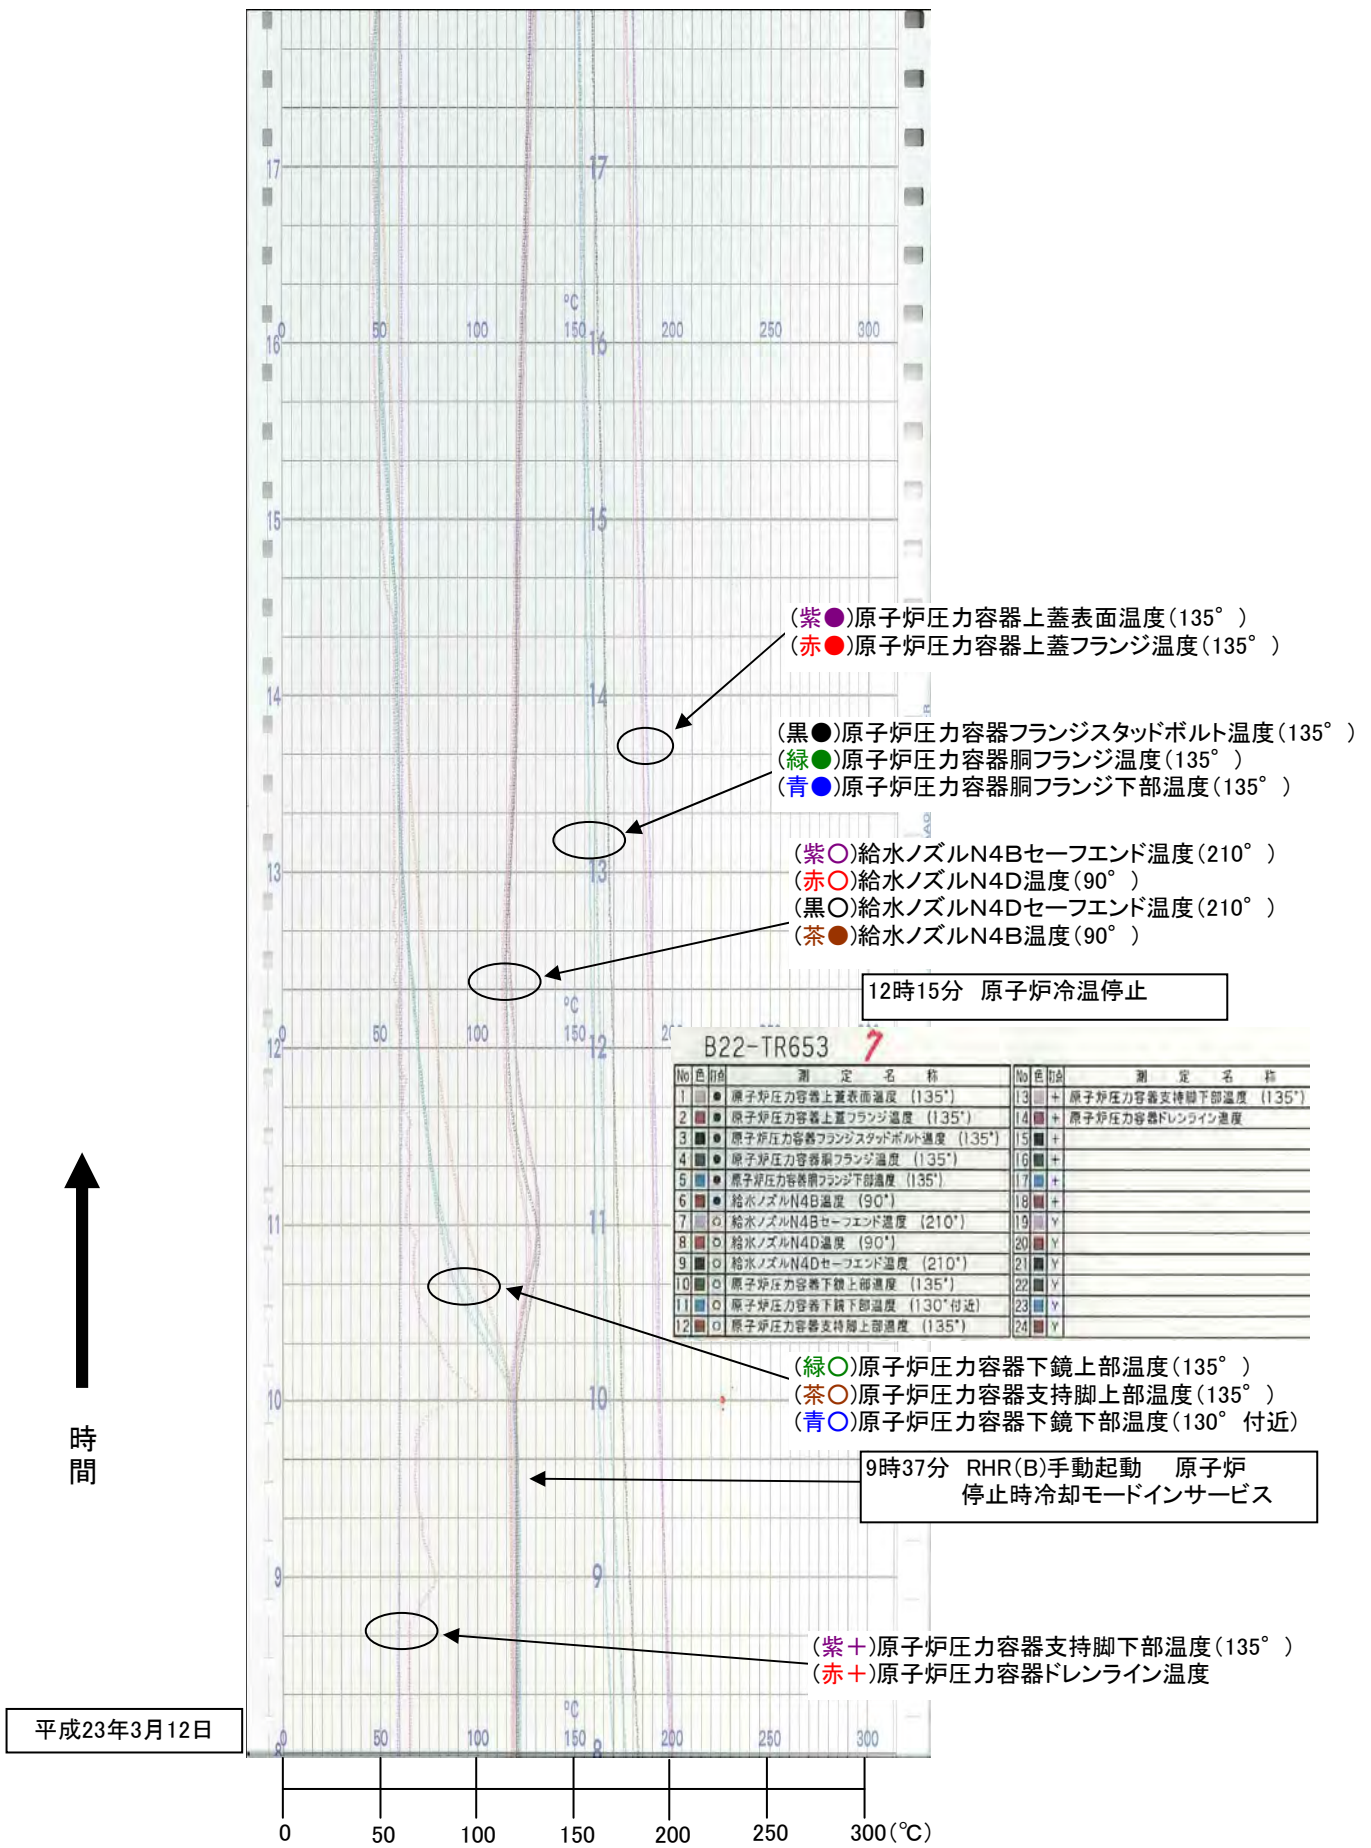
17
17

°C
0 50 100 150 200 250 300
16 16

15 15

(紫●)原子炉圧力容器上蓋表面温度(135°)
(赤●)原子炉圧力容器上蓋フランジ温度(135°)

14 14

(黒●)原子炉圧力容器フランジスタッドボルト温度(135°)
(緑●)原子炉圧力容器胴フランジ温度(135°)
(青●)原子炉圧力容器胴フランジ下部温度(135°)

13 13

(紫○)給水ノズルN4Bセーフエンド温度(210°)
(赤○)給水ノズルN4D温度(90°)
(黒○)給水ノズルN4Dセーフエンド温度(210°)
(茶●)給水ノズルN4B温度(90°)

12時15分　原子炉冷温停止

°C
0 50 100 150 200
12 12

B22-TR653 7

| No | 色 | 打点 | 測定名称 | No | 色 | 打点 | 測定名称 |
|---|---|---|---|---|---|---|---|
| 1 | | ● | 原子炉圧力容器上蓋表面温度 (135°) | 13 | | + | 原子炉圧力容器支持脚下部温度 (135°) |
| 2 | | ● | 原子炉圧力容器上蓋フランジ温度 (135°) | 14 | | + | 原子炉圧力容器ドレンライン温度 |
| 3 | | ● | 原子炉圧力容器フランジスタッドボルト温度 (135°) | 15 | | + | |
| 4 | | ● | 原子炉圧力容器胴フランジ温度 (135°) | 16 | | + | |
| 5 | | ● | 原子炉圧力容器胴フランジ下部温度 (135°) | 17 | | + | |
| 6 | | ● | 給水ノズルN4B温度 (90°) | 18 | | + | |
| 7 | | ○ | 給水ノズルN4Bセーフエンド温度 (210°) | 19 | | Y | |
| 8 | | ○ | 給水ノズルN4D温度 (90°) | 20 | | Y | |
| 9 | | ○ | 給水ノズルN4Dセーフエンド温度 (210°) | 21 | | Y | |
| 10 | | ○ | 原子炉圧力容器下鏡上部温度 (135°) | 22 | | Y | |
| 11 | | ○ | 原子炉圧力容器下鏡下部温度 (130°付近) | 23 | | Y | |
| 12 | | ○ | 原子炉圧力容器支持脚上部温度 (135°) | 24 | | Y | |

11 11

(緑○)原子炉圧力容器下鏡上部温度(135°)
(茶○)原子炉圧力容器支持脚上部温度(135°)
(青○)原子炉圧力容器下鏡下部温度(130°付近)

10 10

時
間

9時37分　RHR(B)手動起動　原子炉停止時冷却モードインサービス

9 9

(紫＋)原子炉圧力容器支持脚下部温度(135°)
(赤＋)原子炉圧力容器ドレンライン温度

°C
0 50 100 150 200 250 300
8 8

平成23年3月12日

0 50 100 150 200 250 300(℃)